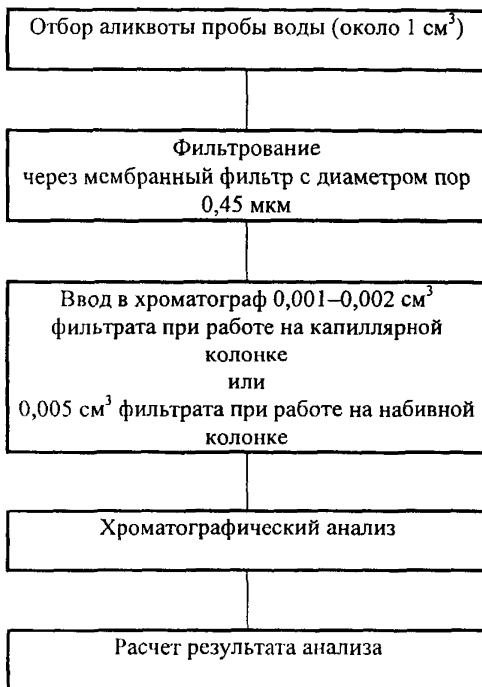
Отбор аликвоты пробы воды (около 1 см$^3$)

Фильтрование
через мембранный фильтр с диаметром пор 0,45 мкм

Ввод в хроматограф 0,001–0,002 см$^3$ фильтрата при работе на капиллярной колонке
или
0,005 см$^3$ фильтрата при работе на набивной колонке

Хроматографический анализ

Расчет результата анализа